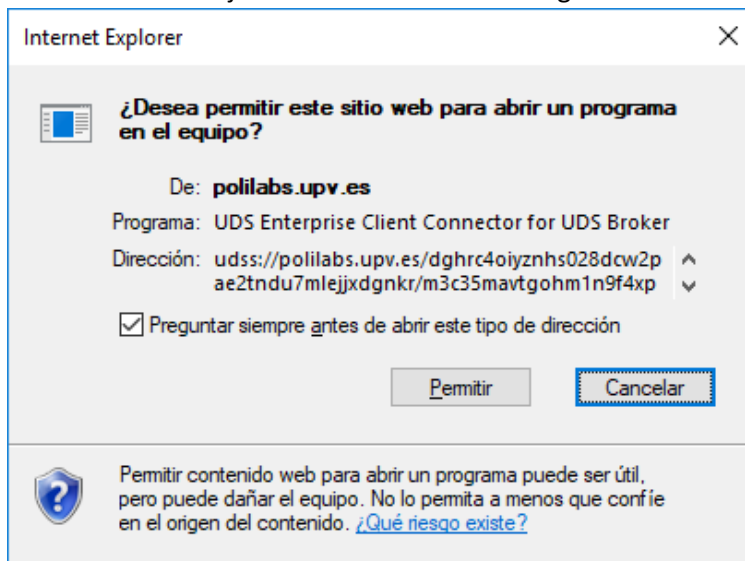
Internet Explorer

¿Desea permitir este sitio web para abrir un programa en el equipo?

De: polilabs.upv.es

Programa: UDS Enterprise Client Connector for UDS Broker

Dirección: udss://polilabs.upv.es/dghrc4oiyznhs028dcw2pae2tndu7mlejjxdgnkr/m3c35mavtgohm1n9f4xp

Preguntar siempre antes de abrir este tipo de dirección

Permitir Cancelar

Permitir contenido web para abrir un programa puede ser útil, pero puede dañar el equipo. No lo permita a menos que confíe en el origen del contenido. ¿Qué riesgo existe?